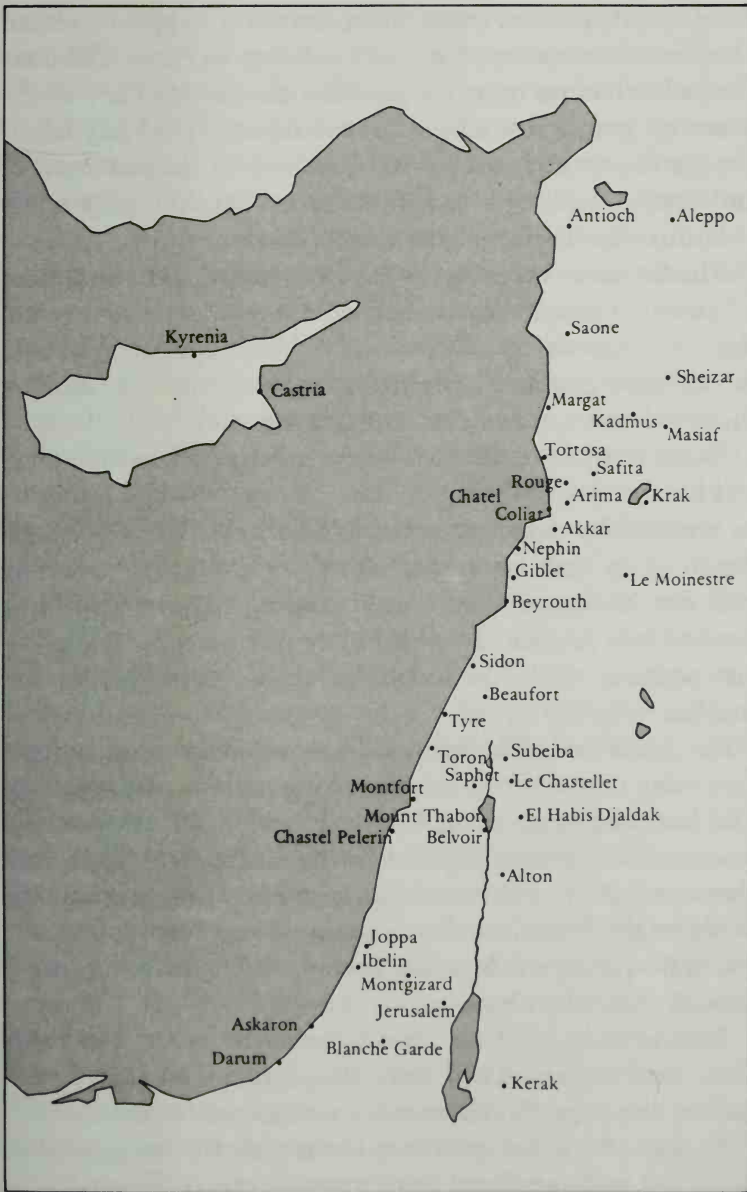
Antioch
Aleppo
Kyrenia
Saone
Castria
Sheizar
Margat
Kadmus
Masiaf
Tortosa
Safita
Rouge
Chatel
Arima
Krak
Coliat
Akkar
Nephin
Giblet
Le Moinestre
Beyrouth
Sidon
Beaufort
Tyre
Toron
Subeiba
Saphet
Le Chastellet
Montfort
Mount Thabor
El Habis Djaldak
Chastel Pelerin
Belvoir
Alton
Joppa
Ibelin
Montgizard
Jerusalem
Askaron
Blanche Garde
Darum
Kerak